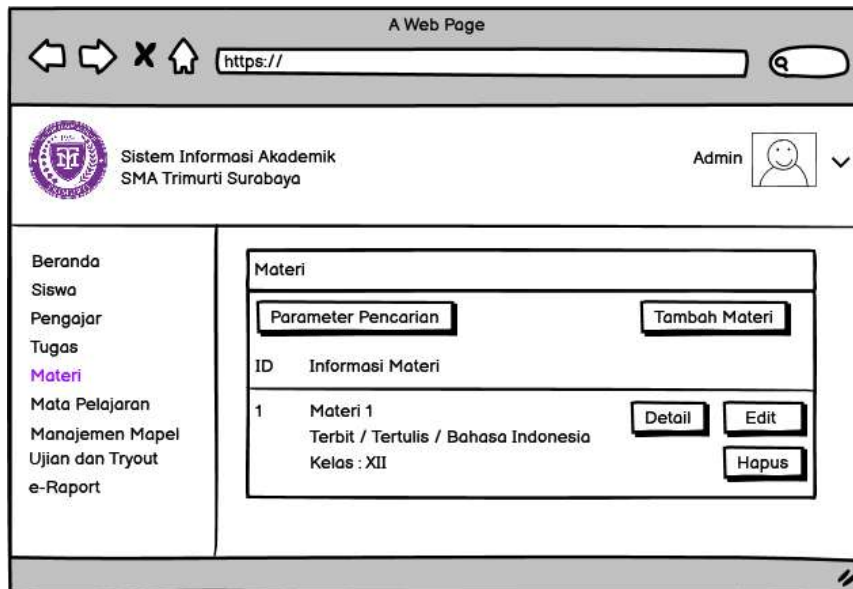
A Web Page

https://

Sistem Informasi Akademik
SMA Trimurti Surabaya

Admin

Beranda
Siswa
Pengajar
Tugas
Materi
Mata Pelajaran
Manajemen Mapel
Ujian dan Tryout
e-Raport

Materi

Parameter Pencarian

Tambah Materi

| ID | Informasi Materi | |
|---|---|---|
| 1 | Materi 1 Terbit / Tertulis / Bahasa Indonesia Kelas : XII | Detail Edit Hapus |